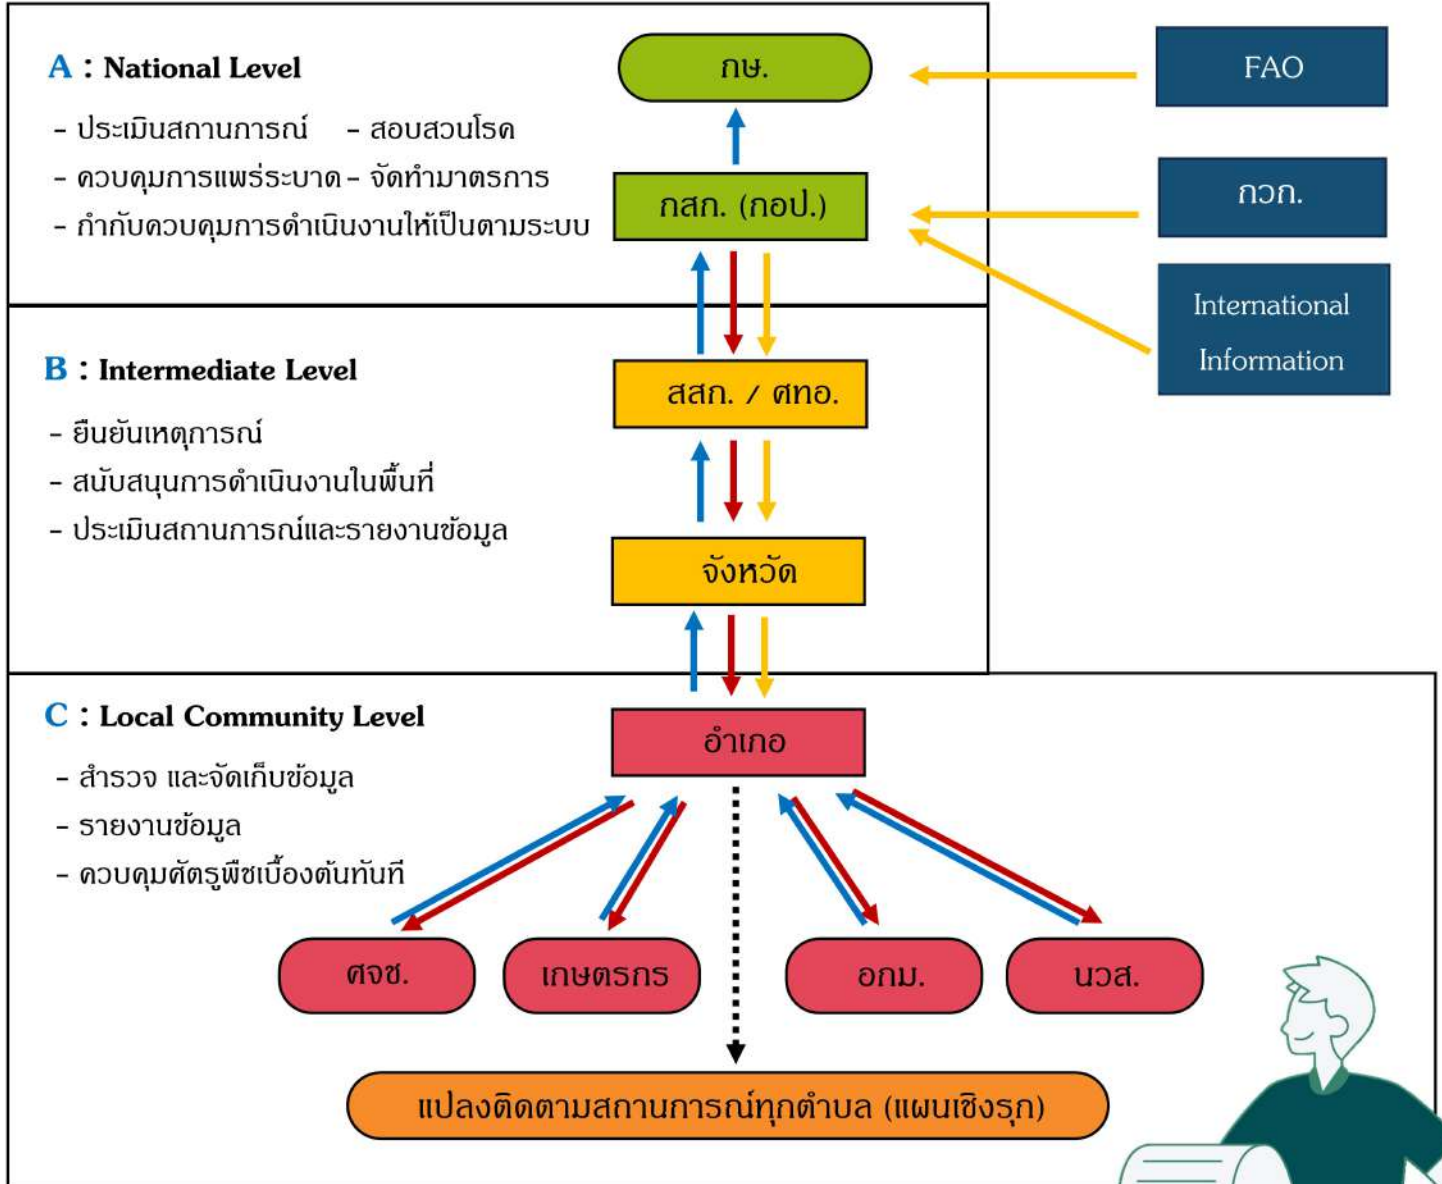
A : National Level

- ประเมินสถานการณ์ - สอบสวนโรค
- ควบคุมการแพร่ระบาด - จัดทำมาตรการ
- กำกับควบคุมการดำเนินงานให้เป็นตามระบบ

กษ.

กสก. (กอป.)

FAO

กวก.

International Information

B : Intermediate Level

- ยืนยันเหตุการณ์
- สนับสนุนการดำเนินงานในพื้นที่
- ประเมินสถานการณ์และรายงานข้อมูล

สสก. / ศทอ.

จังหวัด

C : Local Community Level

- สำรวจ และจัดเก็บข้อมูล
- รายงานข้อมูล
- ควบคุมศัตรูพืชเบื้องต้นทันที

อำเภอ

ศจช.

เกษตรกร

อกม.

นวส.

แปลงติดตามสถานการณ์ทุกตำบล (แผนเชิงรุก)